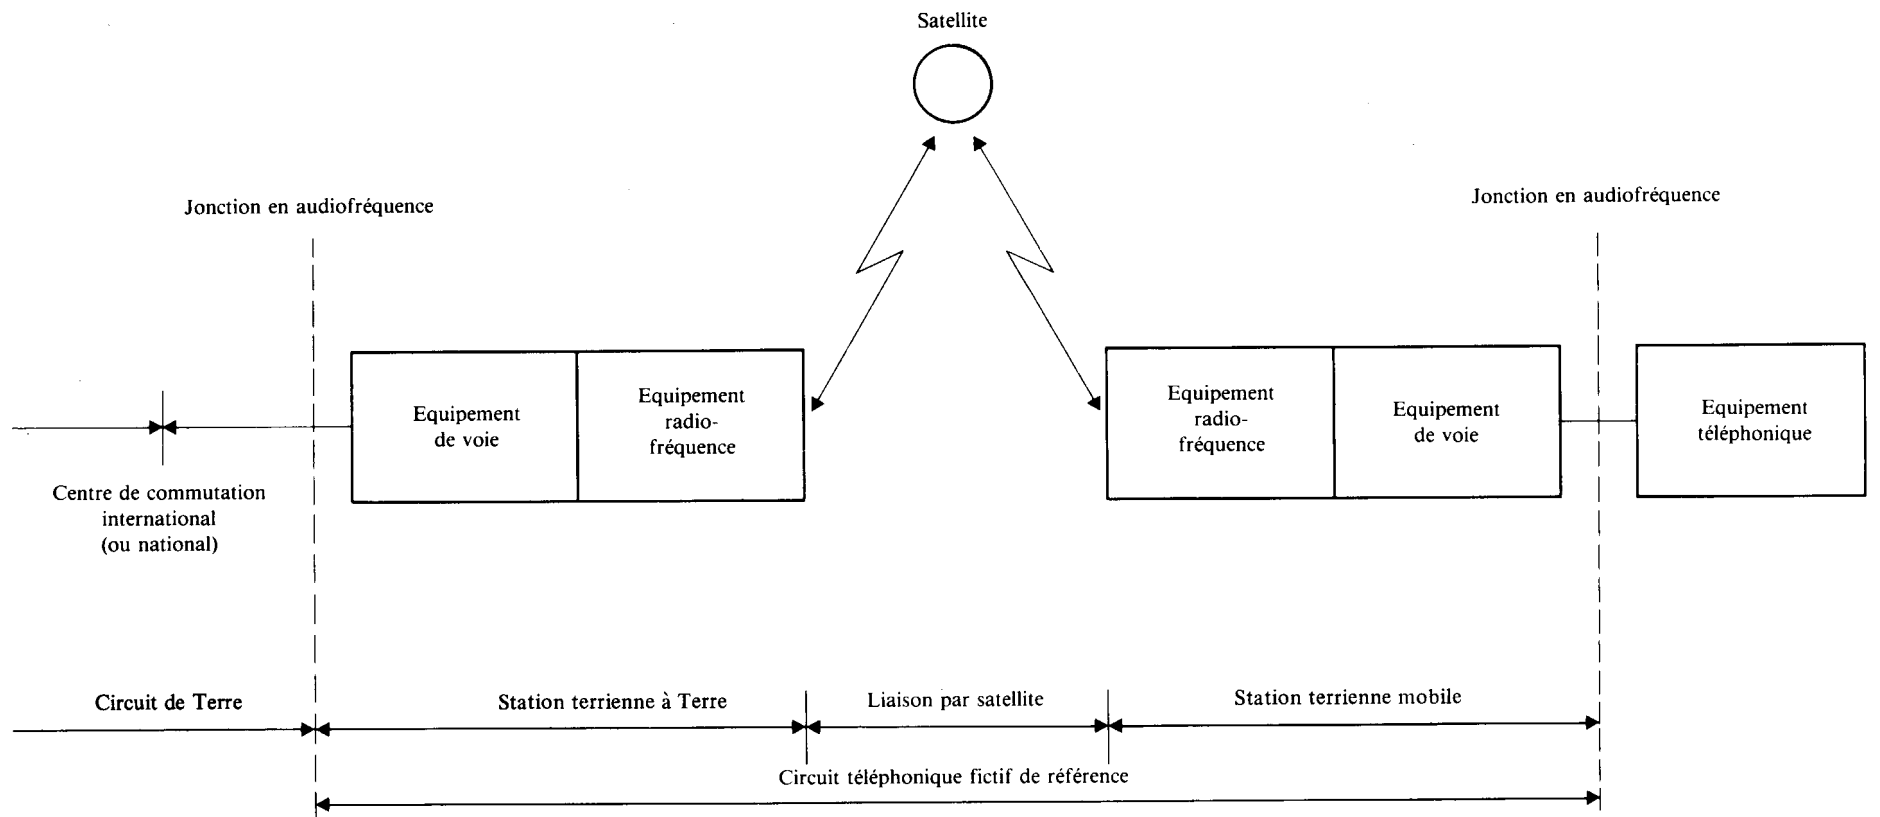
Satellite

Jonction en audiofréquence

Jonction en audiofréquence

Equipement de voie

Equipement radiofréquence

Equipement radiofréquence

Equipement de voie

Equipement téléphonique

Centre de commutation international (ou national)

Circuit de Terre

Station terrienne à Terre

Liaison par satellite

Station terrienne mobile

Circuit téléphonique fictif de référence